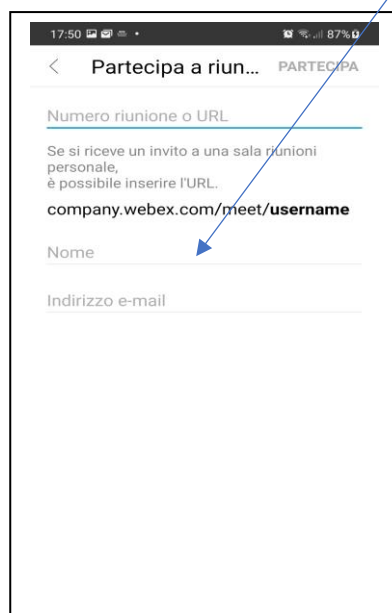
17:50 87%

Partecipa a riun... PARTECIPA

Numero riunione o URL

Se si riceve un invito a una sala riunioni personale,
è possibile inserire l'URL.

company.webex.com/meet/**username**

Nome

Indirizzo e-mail